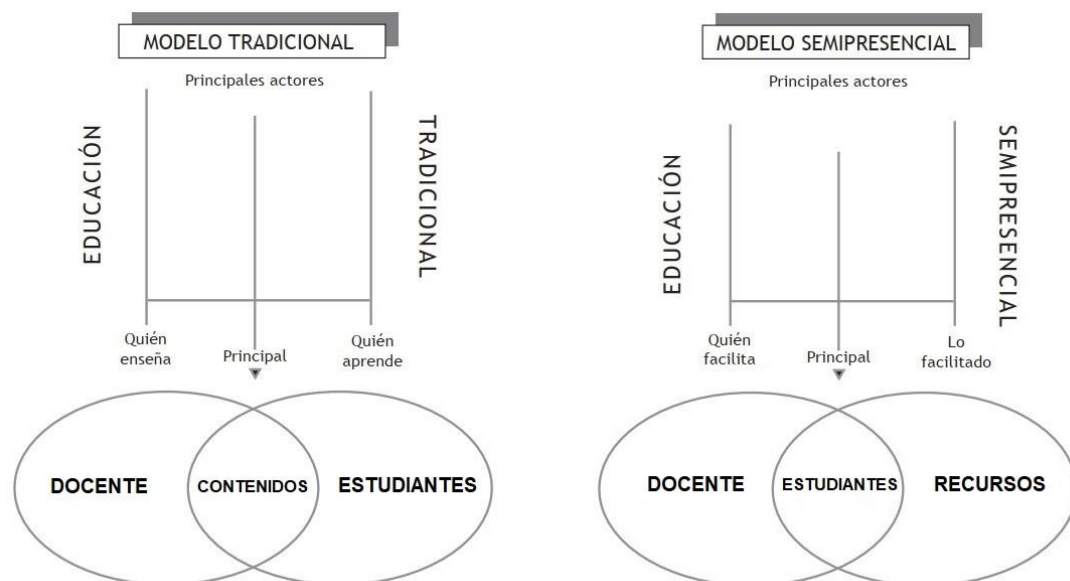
MODELO TRADICIONAL

Principales actores

EDUCACIÓN

TRADICIONAL

Quién enseña

Principal

Quién aprende

DOCENTE

CONTENIDOS

ESTUDIANTES

MODELO SEMIPRESENCIAL

Principales actores

EDUCACIÓN

SEMIPRESENCIAL

Quién facilita

Principal

Lo facilitado

DOCENTE

ESTUDIANTES

RECURSOS